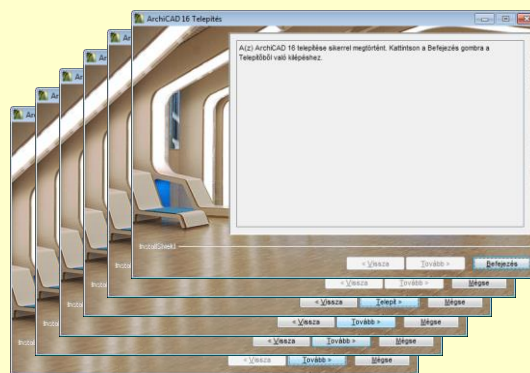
ArchiCAD 16 Telepítés

A(z) ArchiCAD 16 telepítése sikerrel megtörtént. Kattintson a Befejezés gombra a Telepítőből való kilépéshez.

InstallShield

< Vissza
Tovább >
Befejezés

< Vissza
Tovább >
Mégse

< Vissza
Telepít >
Mégse

< Vissza
Tovább >
Mégse

< Vissza
Tovább >
Mégse

< Vissza
Tovább >
Mégse